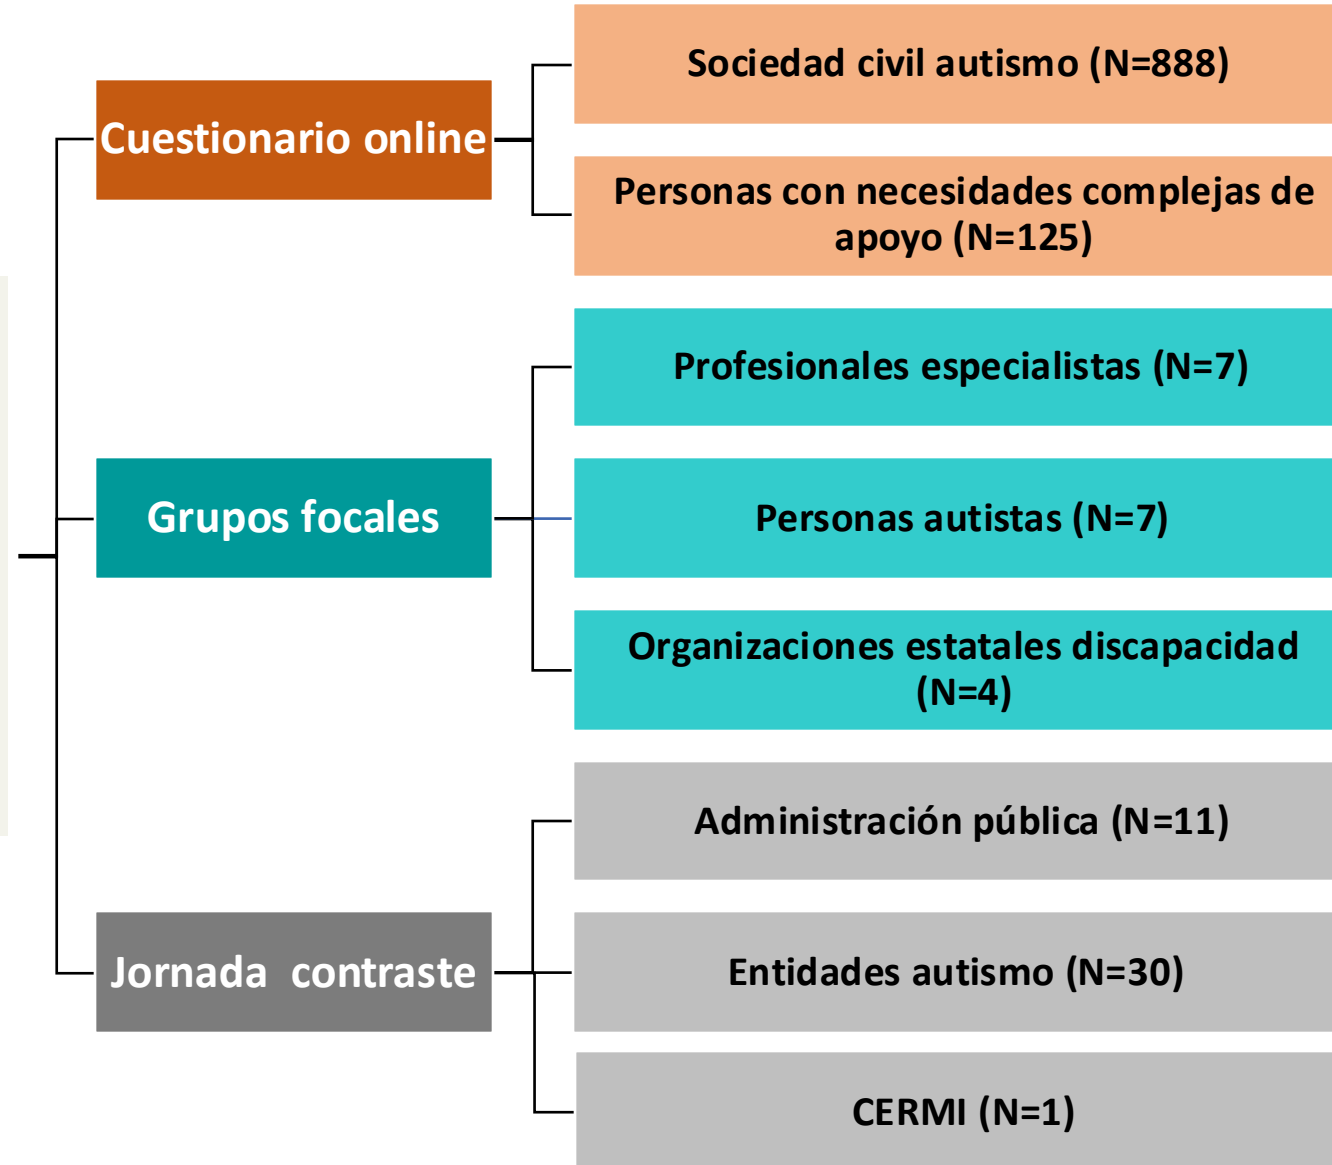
Cuestionario online

Sociedad civil autismo (N=888)

Personas con necesidades complejas de apoyo (N=125)

Grupos focales

Profesionales especialistas (N=7)

Personas autistas (N=7)

Organizaciones estatales discapacidad (N=4)

Jornada contraste

Administración pública (N=11)

Entidades autismo (N=30)

CERMI (N=1)